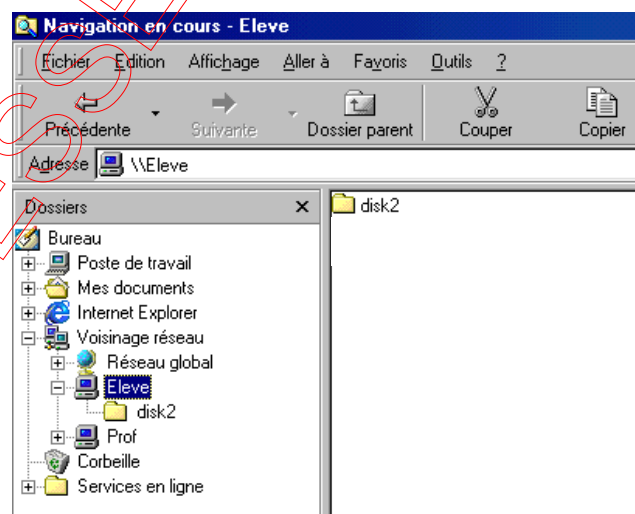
Navigation en cours - Eleve

Fichier Edition Affichage Aller à Favoris Outils ?

Précédente Suivante Dossier parent Couper Copier

Adresse \\Eleve

Dossiers ×

Bureau
Poste de travail
Mes documents
Internet Explorer
Voisinage réseau
Réseau global
Eleve
disk2
Prof
Corbeille
Services en ligne

disk2